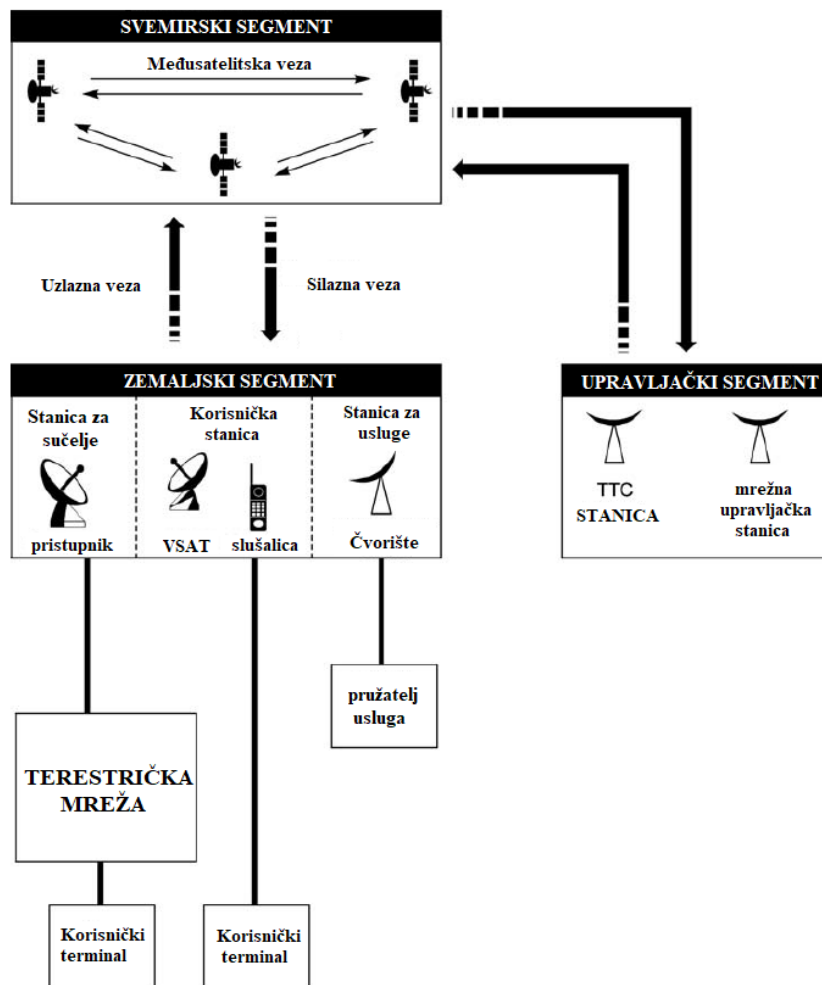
SVEMIRSKI SEGMENT

Međusatelitska veza

Uzlazna veza

Silazna veza

ZEMALJSKI SEGMENT

Stanica za sučelje

pristupnik

Korisnička stanica

VSAT

slušalica

Stanica za usluge

Čvorište

UPRAVLJAČKI SEGMENT

TTC STANICA

mrežna upravljačka stanica

pružatelj usluga

TERESTRIČKA MREŽA

Korisnički terminal

Korisnički terminal